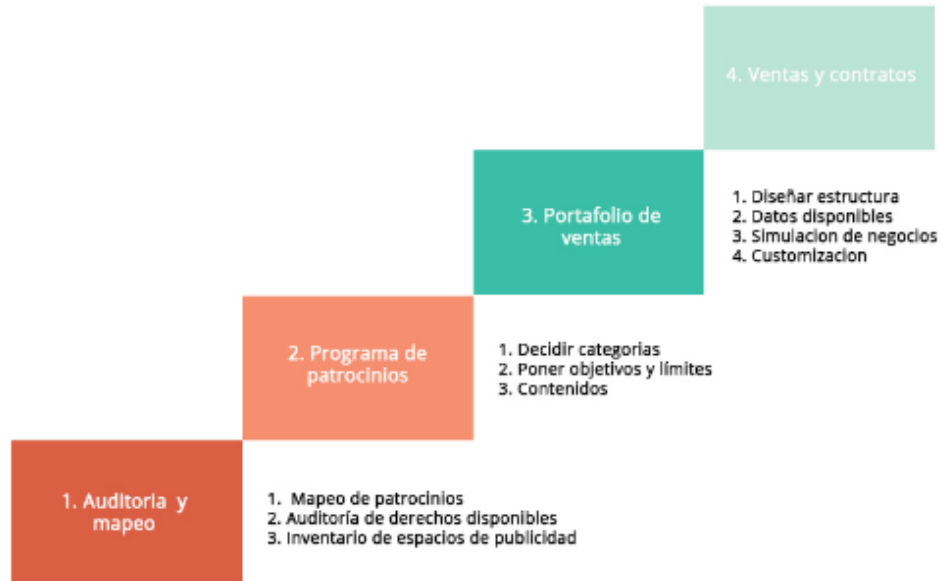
4. Ventas y contratos

3. Portafolio de ventas

1. Diseñar estructura
2. Datos disponibles
3. Simulacion de negocios
4. Customizacion

2. Programa de patrocinios

1. Decidir categorias
2. Poner objetivos y limites
3. Contenidos

1. Auditoria y mapeo

1. Mapeo de patrocinios
2. Auditoría de derechos disponibles
3. Inventario de espacios de publicidad